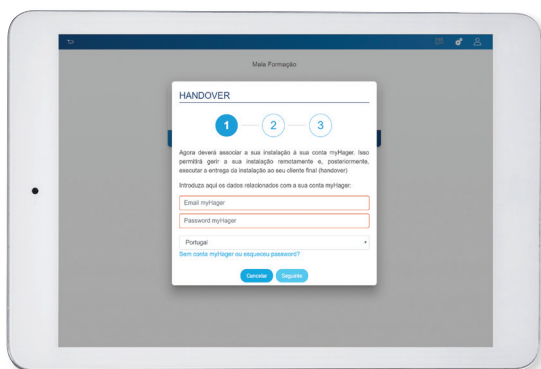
Mala Formação

HANDOVER

1 2 3

Agora deverá associar a sua instalação à sua conta myHager. Isso permitirá gerir a sua instalação remotamente e, posteriormente, executar a entrega da instalação ao seu cliente final (handover)

Introduza aqui os dados relacionados com a sua conta myHager:

Email myHager

Password myHager

Portugal

Sem conta myHager ou esqueceu password?

Cancelar Seguinte